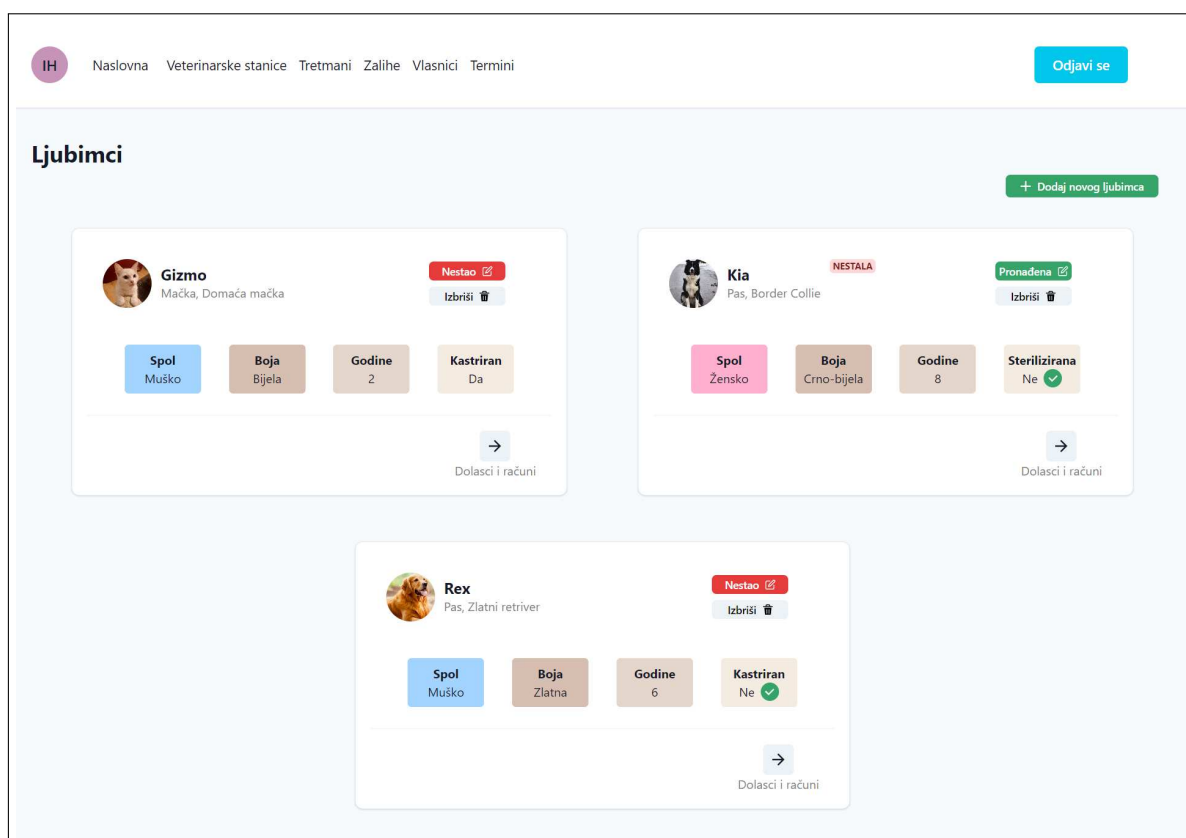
IH Naslovna Veterinarske stanice Tretmani Zalihe Vlasnici Termini

Odjavi se

Ljubimci

+ Dodaj novog ljubimca

Gizmo
Mačka, Domaća mačka

Nestao

Izbriši

| Spol | Boja | Godine | Kastriran |
|---|---|---|---|
| Muško | Bijela | 2 | Da |

→
Dolasci i računi

NESTALA

Kia
Pas, Border Collie

Pronađena

Izbriši

| Spol | Boja | Godine | Sterilizirana |
|---|---|---|---|
| Žensko | Crno-bijela | 8 | Ne |

→
Dolasci i računi

Rex
Pas, Zlatni retriver

Nestao

Izbriši

| Spol | Boja | Godine | Kastriran |
|---|---|---|---|
| Muško | Zlatna | 6 | Ne |

→
Dolasci i računi